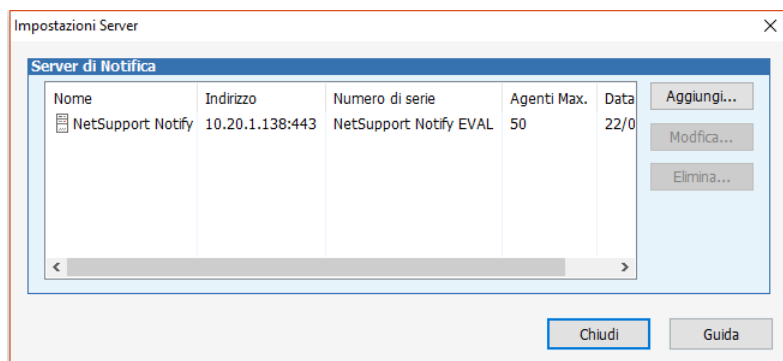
Impostazioni Server

Server di Notifica

| Nome | Indirizzo | Numero di serie | Agenti Max. | Data |
|---|---|---|---|---|
| NetSupport Notify | 10.20.1.138:443 | NetSupport Notify EVAL | 50 | 22/0 |

Aggiungi...

Modifica...

Elimina...

Chiudi

Guida